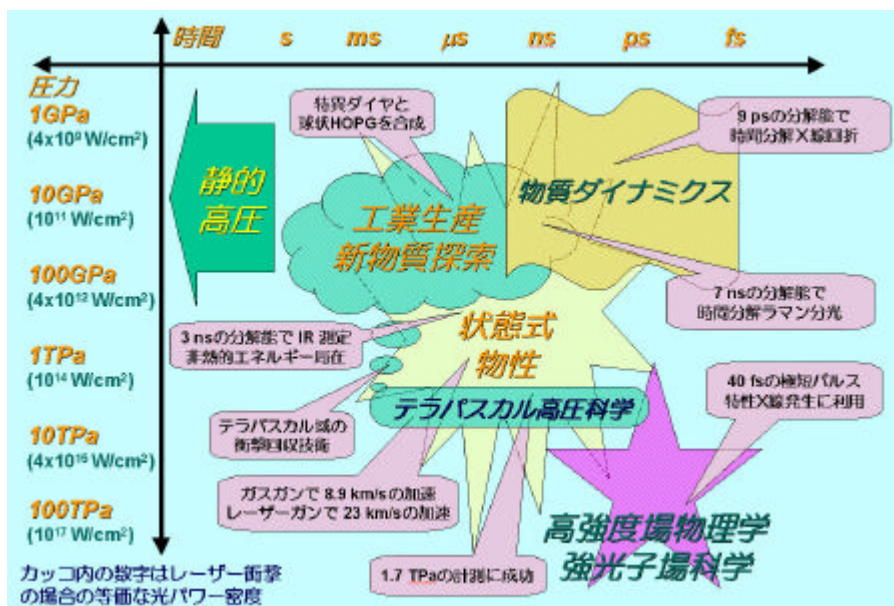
時間 s ms μs ns ps fs

圧力
1GPa
($4x10^9$ W/cm$^2$)
10GPa
($10^{11}$ W/cm$^2$)
100GPa
($4x10^{12}$ W/cm$^2$)
1TPa
($10^{14}$ W/cm$^2$)
10TPa
($4x10^{15}$ W/cm$^2$)
100TPa
($10^{17}$ W/cm$^2$)

静的高圧

特異ダイヤと球状HOPGを合成

9 psの分解能で時間分解X線回折

物質ダイナミクス

工業生産
新物質探索

7 nsの分解能で時間分解ラマン分光

3 nsの分解能で IR 測定
非熱的エネルギー局在

状態式
物性

40 fsの極短パルス
特性X線発生に利用

テラパスカル域の衝撃回収技術

テラパスカル高圧科学

ガスガンで 8.9 km/sの加速
レーザーガンで 23 km/sの加速

高強度場物理学
強光子場科学

1.7 TPaの計測に成功

カッコ内の数字はレーザー衝撃の場合の等価な光パワー密度